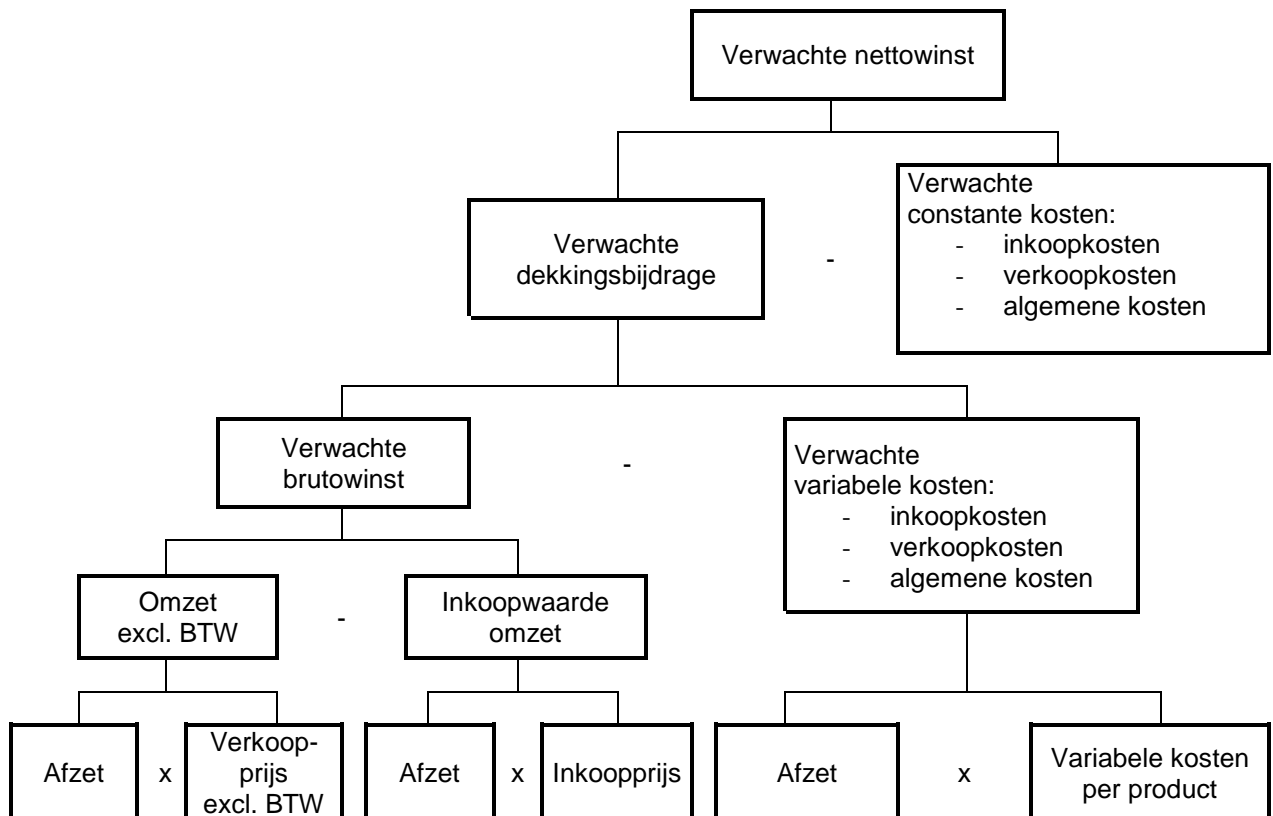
Verwachte nettowinst

Verwachte dekkingsbijdrage

-

Verwachte constante kosten:
- inkoopkosten
- verkoopkosten
- algemene kosten

Verwachte brutowinst

-

Verwachte variabele kosten:
- inkoopkosten
- verkoopkosten
- algemene kosten

Omzet excl. BTW

-

Inkoopwaarde omzet

Afzet

x

Verkoopprijs excl. BTW

Afzet

x

Inkoopprijs

Afzet

x

Variabele kosten per product